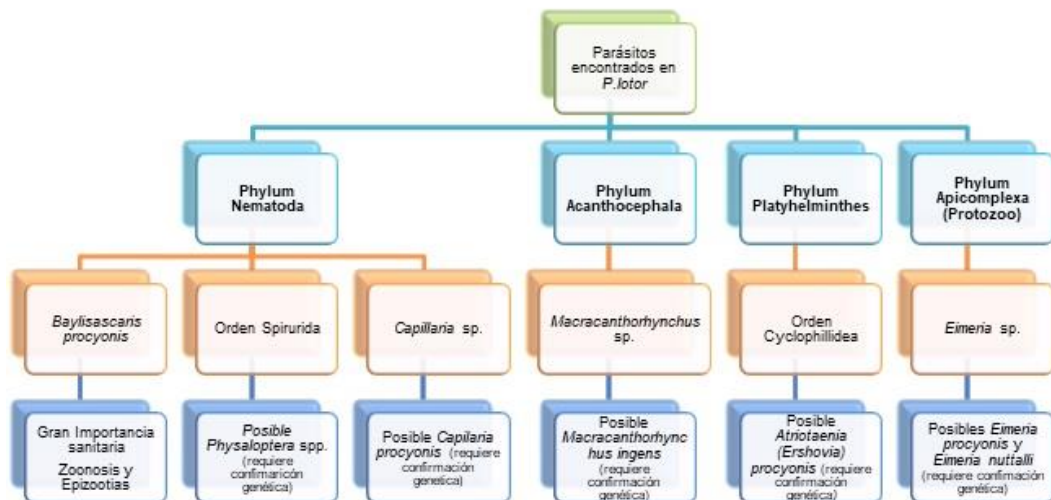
Parásitos encontrados en *P.lotor*

Phylum Nematoda

Phylum Acanthocephala

Phylum Platyhelminthes

Phylum Apicomplexa (Protozoo)

*Baylisascaris procyonis*

Orden Spirurida

*Capillaria* sp.

*Macracanthorhynchus* sp.

Orden Cyclophillidea

*Eimeria* sp.

Gran Importancia sanitaria
Zoonosis y Epizootias

*Posible Physaloptera* spp. (requiere confirmaricón genética)

Posible *Capilaria procyonis* (requiere confirmación genetica)

Posible *Macracanthorhynchus ingens* (requiere confirmación genética)

Posible *Atriotaenia (Ershovia) procyonis* (requiere confirmación genética)

Posibles *Eimeria procyonis* y *Eimeria nuttalli* (requiere confirmación genética)